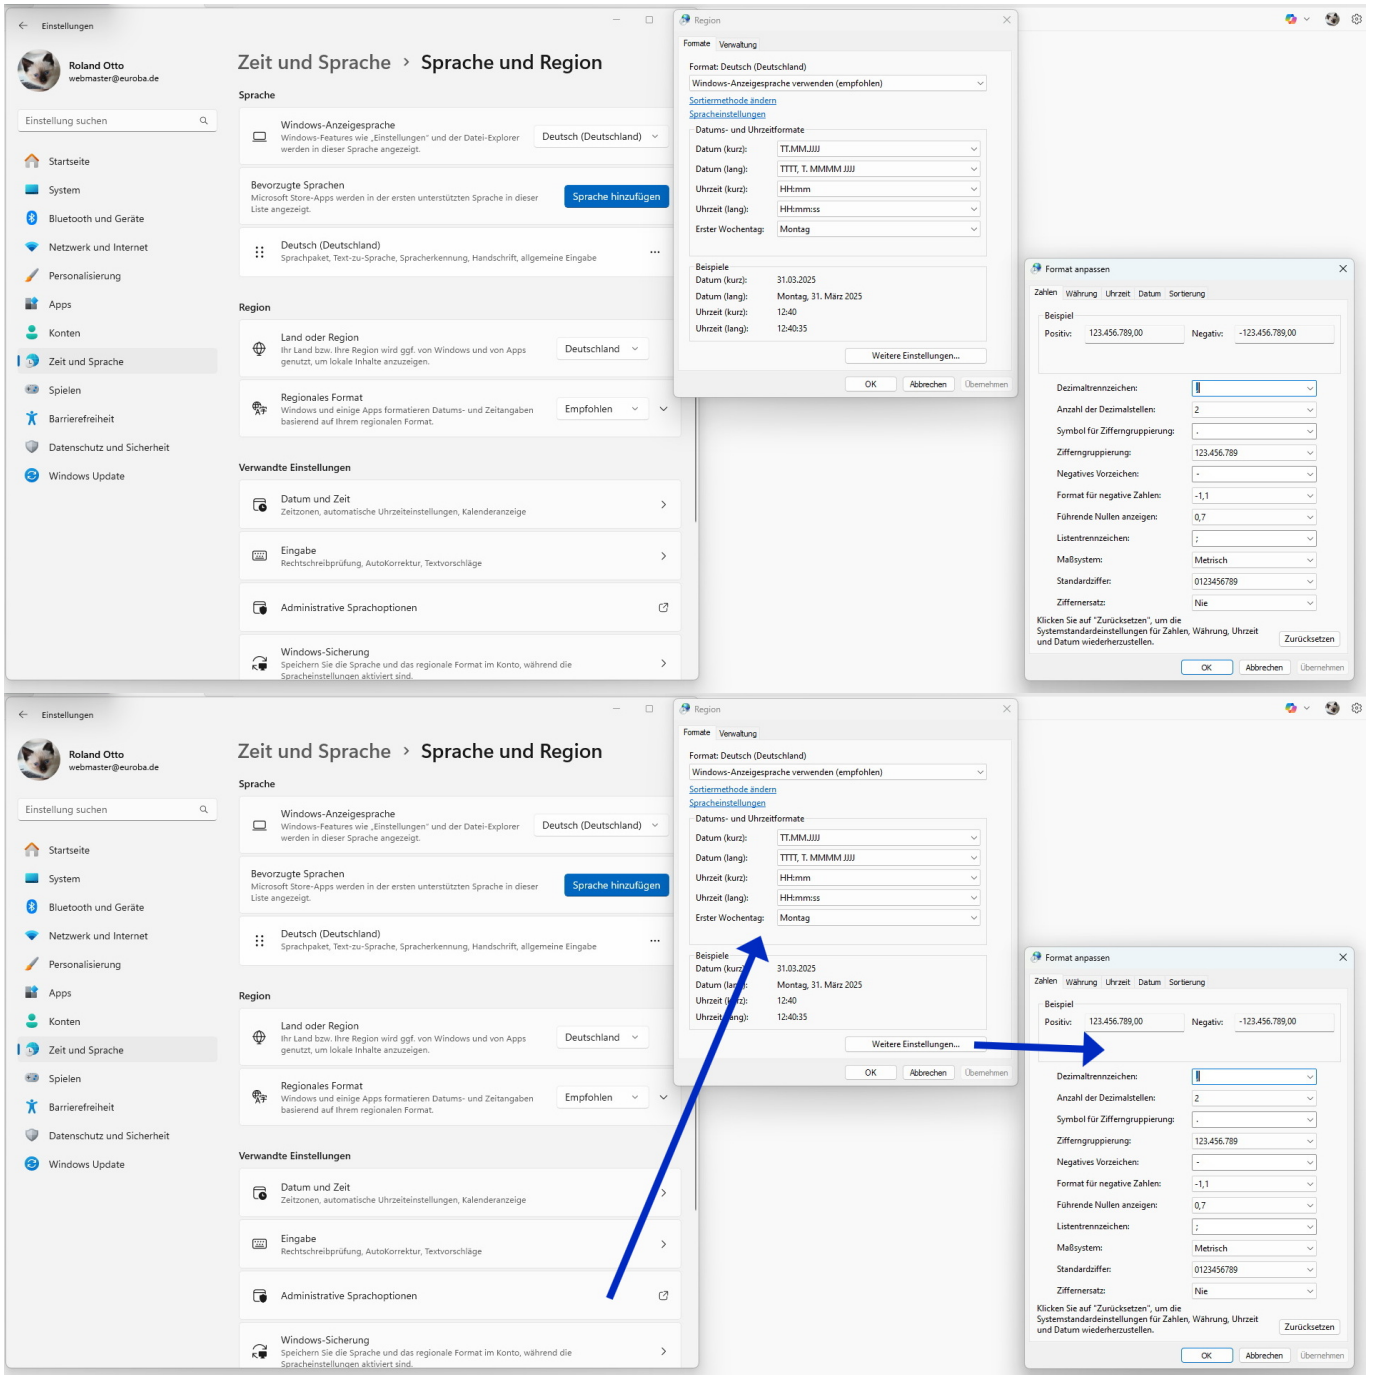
Einstellungen

Roland Otto
webmaster@euroba.de

Einstellung suchen

Startseite
System
Bluetooth und Geräte
Netzwerk und Internet
Personalisierung
Apps
Konten
Zeit und Sprache
Spielen
Barrierefreiheit
Datenschutz und Sicherheit
Windows Update

Zeit und Sprache > Sprache und Region

Sprache

Windows-Anzeigesprache
Windows-Features wie „Einstellungen" und der Datei-Explorer werden in dieser Sprache angezeigt.
Deutsch (Deutschland)

Bevorzugte Sprachen
Microsoft Store-Apps werden in der ersten unterstützten Sprache in dieser Liste angezeigt.
Sprache hinzufügen

Deutsch (Deutschland)
Sprachpaket, Text-zu-Sprache, Spracherkennung, Handschrift, allgemeine Eingabe

Region

Land oder Region
Ihr Land bzw. Ihre Region wird ggf. von Windows und von Apps genutzt, um lokale Inhalte anzuzeigen.
Deutschland

Regionales Format
Windows und einige Apps formatieren Datums- und Zeitangaben basierend auf Ihrem regionalen Format.
Empfohlen

Verwandte Einstellungen

Datum und Zeit
Zeitzonen, automatische Uhrzeiteinstellungen, Kalenderanzeige

Eingabe
Rechtschreibprüfung, AutoKorrektur, Textvorschläge

Administrative Sprachoptionen

Windows-Sicherung
Speichern Sie die Sprache und das regionale Format im Konto, während die Spracheinstellungen aktiviert sind.

Region
Formate Verwaltung
Format: Deutsch (Deutschland)
Windows-Anzeigesprache verwenden (empfohlen)
Sortiermethode ändern
Spracheinstellungen
Datums- und Uhrzeitformate
Datum (kurz): TT.MM.JJJJ
Datum (lang): TTTT, T. MMMM JJJJ
Uhrzeit (kurz): HH:mm
Uhrzeit (lang): HH:mm:ss
Erster Wochentag: Montag
Beispiele
Datum (kurz): 31.03.2025
Datum (lang): Montag, 31. März 2025
Uhrzeit (kurz): 12:40
Uhrzeit (lang): 12:40:35
Weitere Einstellungen...
OK Abbrechen Übernehmen

Format anpassen
Zahlen Währung Uhrzeit Datum Sortierung
Beispiel
Positiv: 123.456.789,00 Negativ: -123.456.789,00
Dezimaltrennzeichen: ,
Anzahl der Dezimalstellen: 2
Symbol für Zifferngruppierung: .
Zifferngruppierung: 123.456.789
Negatives Vorzeichen: -
Format für negative Zahlen: -1,1
Führende Nullen anzeigen: 0,7
Listentrennzeichen: ;
Maßsystem: Metrisch
Standardziffer: 0123456789
Ziffernersatz: Nie
Klicken Sie auf "Zurücksetzen", um die Systemstandardeinstellungen für Zahlen, Währung, Uhrzeit und Datum wiederherzustellen.
Zurücksetzen
OK Abbrechen Übernehmen

Einstellungen

Roland Otto
webmaster@euroba.de

Einstellung suchen

Startseite
System
Bluetooth und Geräte
Netzwerk und Internet
Personalisierung
Apps
Konten
Zeit und Sprache
Spielen
Barrierefreiheit
Datenschutz und Sicherheit
Windows Update

Zeit und Sprache > Sprache und Region

Sprache

Windows-Anzeigesprache
Windows-Features wie „Einstellungen" und der Datei-Explorer werden in dieser Sprache angezeigt.
Deutsch (Deutschland)

Bevorzugte Sprachen
Microsoft Store-Apps werden in der ersten unterstützten Sprache in dieser Liste angezeigt.
Sprache hinzufügen

Deutsch (Deutschland)
Sprachpaket, Text-zu-Sprache, Spracherkennung, Handschrift, allgemeine Eingabe

Region

Land oder Region
Ihr Land bzw. Ihre Region wird ggf. von Windows und von Apps genutzt, um lokale Inhalte anzuzeigen.
Deutschland

Regionales Format
Windows und einige Apps formatieren Datums- und Zeitangaben basierend auf Ihrem regionalen Format.
Empfohlen

Verwandte Einstellungen

Datum und Zeit
Zeitzonen, automatische Uhrzeiteinstellungen, Kalenderanzeige

Eingabe
Rechtschreibprüfung, AutoKorrektur, Textvorschläge

Administrative Sprachoptionen

Windows-Sicherung
Speichern Sie die Sprache und das regionale Format im Konto, während die Spracheinstellungen aktiviert sind.

Region
Formate Verwaltung
Format: Deutsch (Deutschland)
Windows-Anzeigesprache verwenden (empfohlen)
Sortiermethode ändern
Spracheinstellungen
Datums- und Uhrzeitformate
Datum (kurz): TT.MM.JJJJ
Datum (lang): TTTT, T. MMMM JJJJ
Uhrzeit (kurz): HH:mm
Uhrzeit (lang): HH:mm:ss
Erster Wochentag: Montag
Beispiele
Datum (kurz): 31.03.2025
Datum (lang): Montag, 31. März 2025
Uhrzeit (kurz): 12:40
Uhrzeit (lang): 12:40:35
Weitere Einstellungen...
OK Abbrechen Übernehmen

Format anpassen
Zahlen Währung Uhrzeit Datum Sortierung
Beispiel
Positiv: 123.456.789,00 Negativ: -123.456.789,00
Dezimaltrennzeichen: ,
Anzahl der Dezimalstellen: 2
Symbol für Zifferngruppierung: .
Zifferngruppierung: 123.456.789
Negatives Vorzeichen: -
Format für negative Zahlen: -1,1
Führende Nullen anzeigen: 0,7
Listentrennzeichen: ;
Maßsystem: Metrisch
Standardziffer: 0123456789
Ziffernersatz: Nie
Klicken Sie auf "Zurücksetzen", um die Systemstandardeinstellungen für Zahlen, Währung, Uhrzeit und Datum wiederherzustellen.
Zurücksetzen
OK Abbrechen Übernehmen